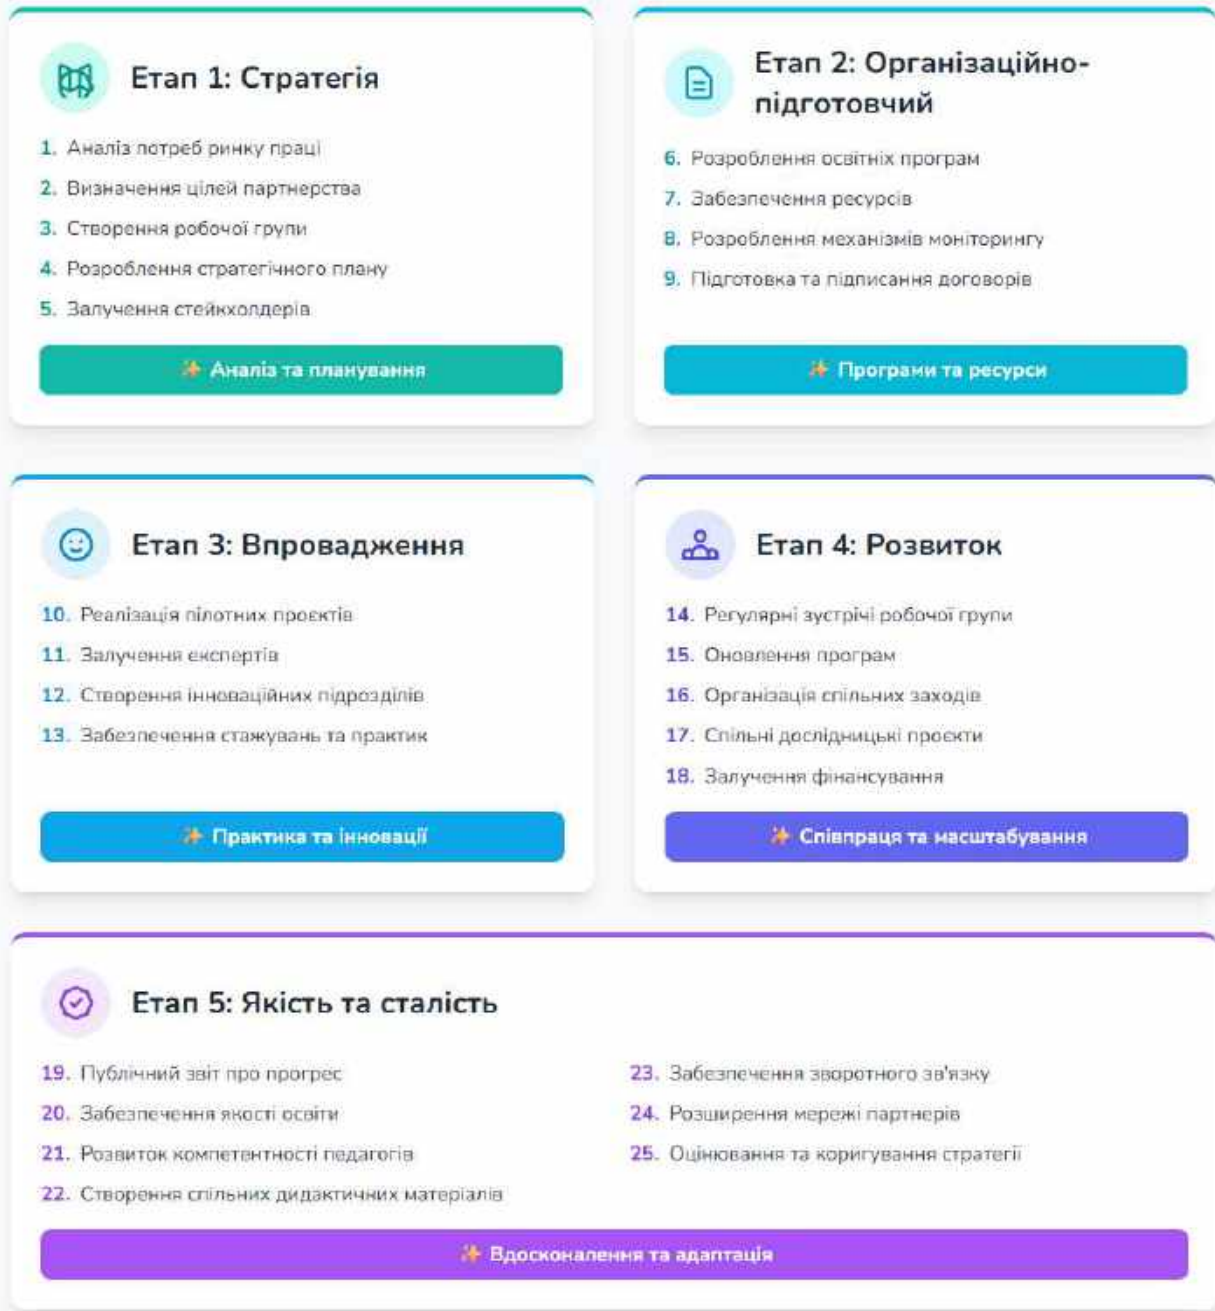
Етап 1: Стратегія

1. Аналіз потреб ринку праці
2. Визначення цілей партнерства
3. Створення робочої групи
4. Розроблення стратегічного плану
5. Залучення стейкхолдерів

✨ Аналіз та планування

Етап 2: Організаційно-підготовчий

6. Розроблення освітніх програм
7. Забезпечення ресурсів
8. Розроблення механізмів моніторингу
9. Підготовка та підписання договорів

✨ Програми та ресурси

Етап 3: Впровадження

10. Реалізація пілотних проєктів
11. Залучення експертів
12. Створення інноваційних підрозділів
13. Забезпечення стажувань та практик

✨ Практика та інновації

Етап 4: Розвиток

14. Регулярні зустрічі робочої групи
15. Оновлення програм
16. Організація спільних заходів
17. Спільні дослідницькі проєкти
18. Залучення фінансування

✨ Співпраця та масштабування

Етап 5: Якість та сталість

19. Публічний звіт про прогрес
20. Забезпечення якості освіти
21. Розвиток компетентності педагогів
22. Створення спільних дидактичних матеріалів

23. Забезпечення зворотного зв'язку
24. Розширення мережі партнерів
25. Оцінювання та коригування стратегії

✨ Вдосконалення та адаптація